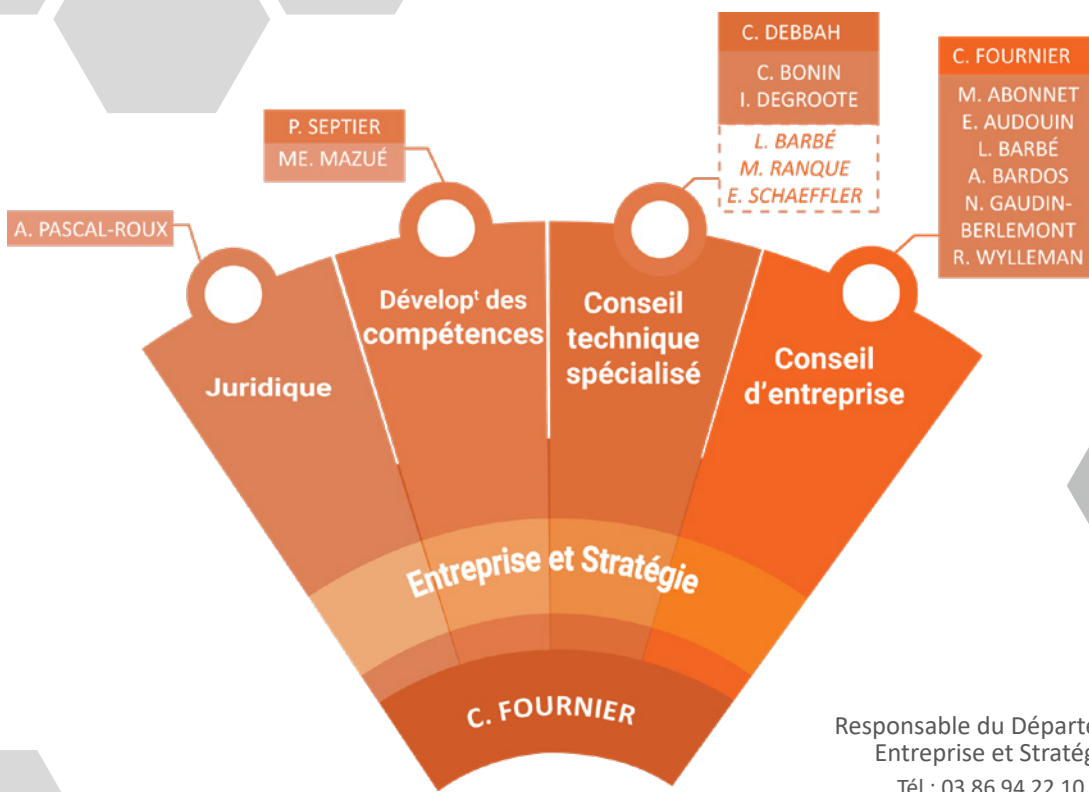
C. DEBBAH

C. BONIN
I. DEGROOTE

L. BARBÉ
M. RANQUE
E. SCHAEFFLER

C. FOURNIER

M. ABONNET
E. AUDOUIN
L. BARBÉ
A. BARDOS
N. GAUDIN-BERLEMONT
R. WYLLEMAN

P. SEPTIER

ME. MAZUÉ

A. PASCAL-ROUX

Juridique

Dévelop$^t$ des compétences

Conseil technique spécialisé

Conseil d'entreprise

Entreprise et Stratégie

C. FOURNIER

Responsable du Départe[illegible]
Entreprise et Stratég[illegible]
Tél : 03 86 94 22 10